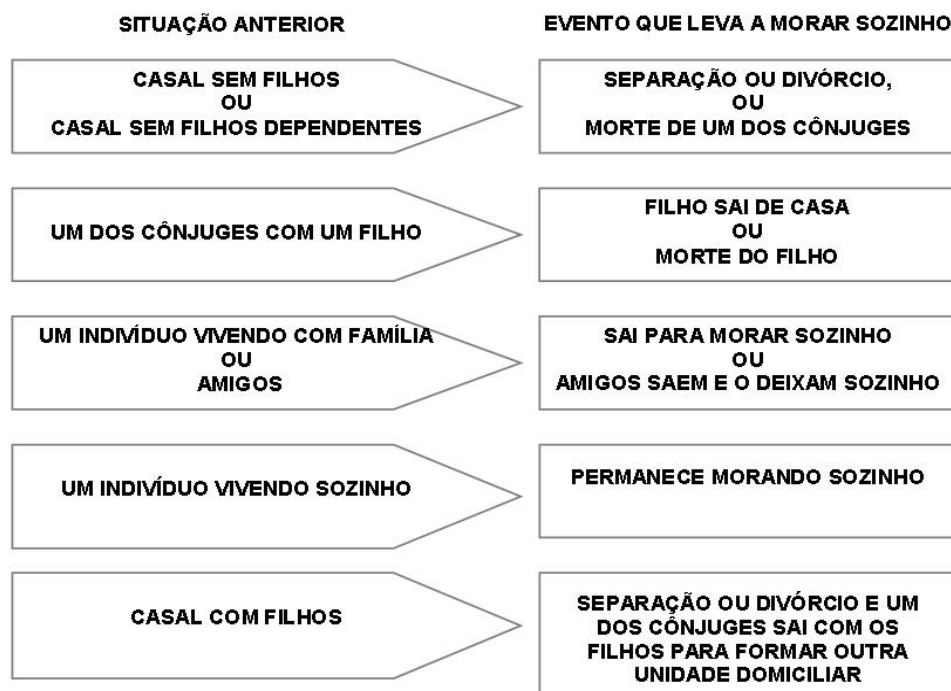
SITUAÇÃO ANTERIOR

EVENTO QUE LEVA A MORAR SOZINHO

CASAL SEM FILHOS
OU
CASAL SEM FILHOS DEPENDENTES

SEPARAÇÃO OU DIVÓRCIO,
OU
MORTE DE UM DOS CÔNJUGES

UM DOS CÔNJUGES COM UM FILHO

FILHO SAI DE CASA
OU
MORTE DO FILHO

UM INDIVÍDUO VIVENDO COM FAMÍLIA
OU
AMIGOS

SAI PARA MORAR SOZINHO
OU
AMIGOS SAEM E O DEIXAM SOZINHO

UM INDIVÍDUO VIVENDO SOZINHO

PERMANECE MORANDO SOZINHO

CASAL COM FILHOS

SEPARAÇÃO OU DIVÓRCIO E UM DOS CÔNJUGES SAI COM OS FILHOS PARA FORMAR OUTRA UNIDADE DOMICILIAR